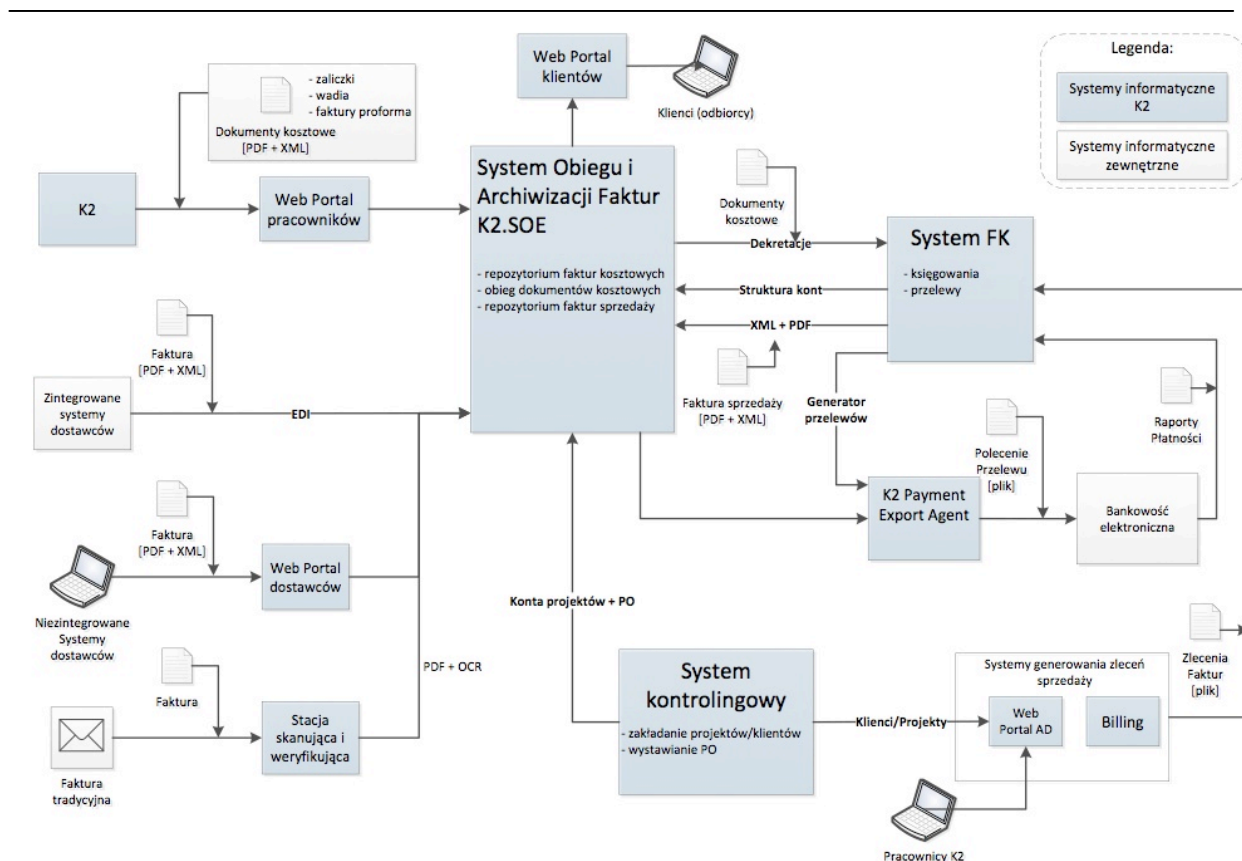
Web Portal klientów

Klienci (odbiorcy)

Legenda:

Systemy informatyczne K2

Systemy informatyczne zewnętrzne

- zaliczki
- wadia
- faktury proforma

Dokumenty kosztowe [PDF + XML]

K2

Web Portal pracowników

System Obiegu i Archiwizacji Faktur K2.SOE

- repozytorium faktur kosztowych
- obieg dokumentów kosztowych
- repozytorium faktur sprzedaży

Dokumenty kosztowe

Dekretacje

System FK

- księgowania
- przelewy

Struktura kont

XML + PDF

Faktura [PDF + XML]

Zintegrowane systemy dostawców

EDI

Faktura sprzedaży [PDF + XML]

Generator przelewów

Raporty Płatności

Polecenie Przelewu [plik]

K2 Payment Export Agent

Bankowość elektroniczna

Faktura [PDF + XML]

Web Portal dostawców

Niezintegrowane Systemy dostawców

Konta projektów + PO

Faktura

PDF + OCR

System kontrolingowy

- zakładanie projektów/klientów
- wystawianie PO

Systemy generowania zleceń sprzedaży

Zlecenia Faktur [plik]

Klienci/Projekty

Web Portal AD

Billing

Stacja skanująca i weryfikująca

Faktura tradycyjna

Pracownicy K2